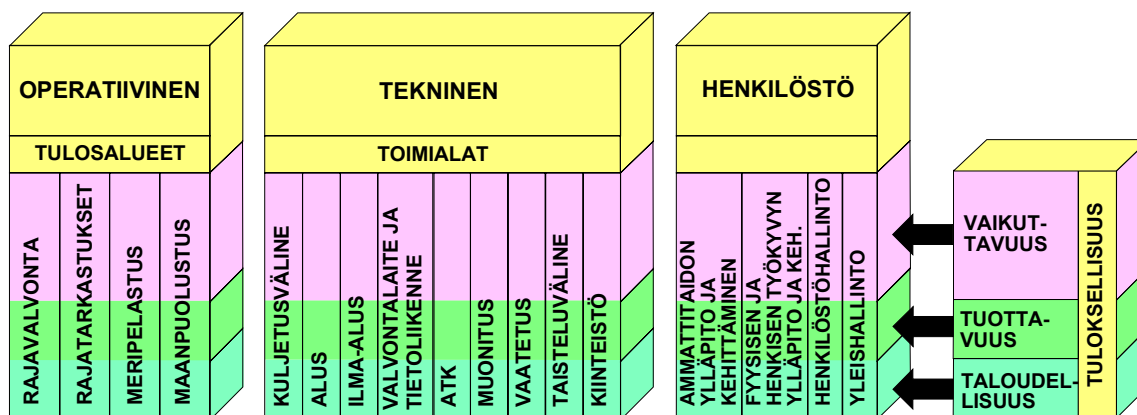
OPERATIIVINEN

TULOSALUEET

RAJAVALVONTA

RAJATARKASTUKSET

MERIPELASTUS

MAANPUOLUSTUS

TEKNINEN

TOIMIALAT

KULJETUSVÄLINE

ALUS

ILMA-ALUS

VALVONTALAITE JA TIETOLIIKENNE

ATK

MUONITUS

VAATETUS

TAISTELUVÄLINE

KIINTEISTÖ

HENKILÖSTÖ

AMMATTITAIDON YLLÄPITO JA KEHITTÄMINEN

FYYSISEN JA HENKISEN TYÖKYVYN YLLÄPITO JA KEH.

HENKILÖSTÖHALLINTO

YLEISHALLINTO

VAIKUTTAVUUS

TUOTTAVUUS

TALOUDELLISUUS

TULOKSELLISUUS